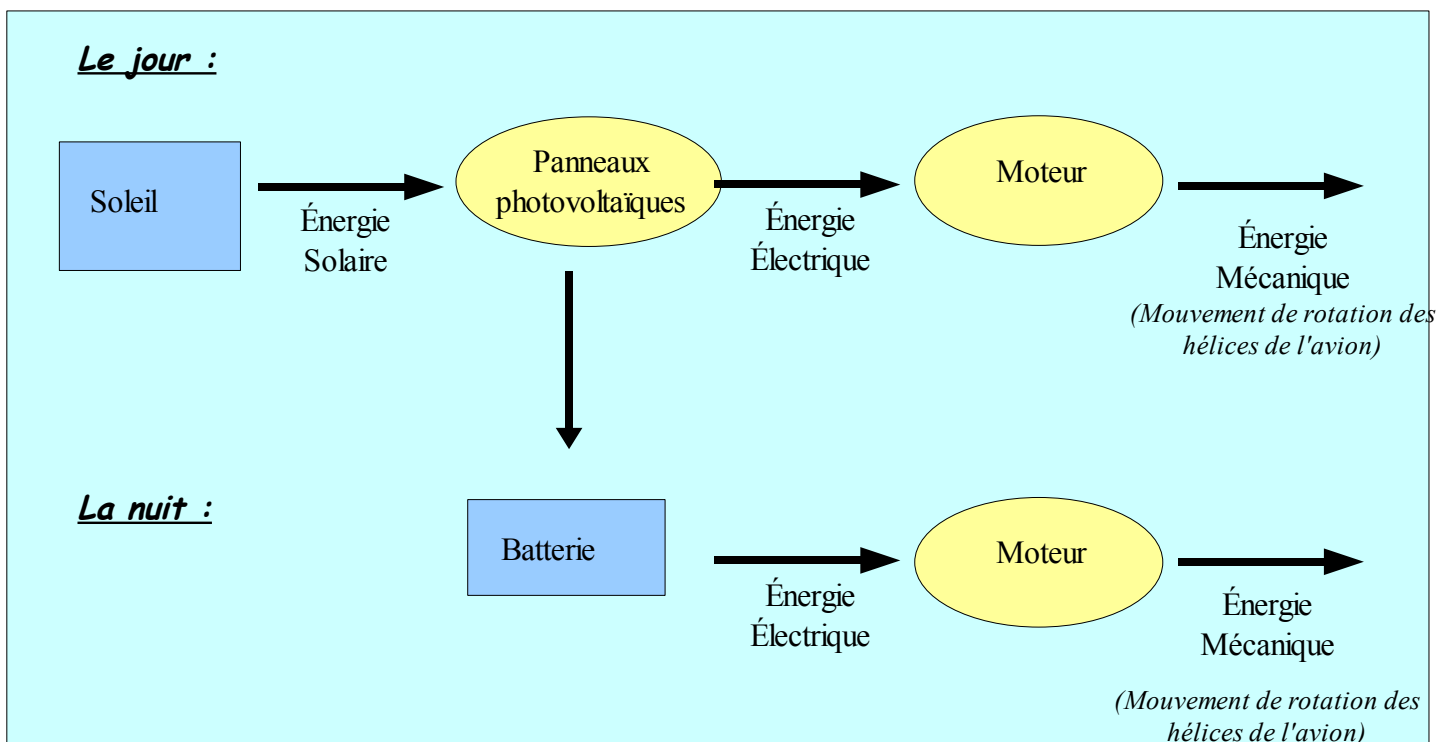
Le jour :

Soleil

Énergie Solaire

Panneaux photovoltaïques

Énergie Électrique

Moteur

Énergie Mécanique

(Mouvement de rotation des hélices de l'avion)

La nuit :

Batterie

Énergie Électrique

Moteur

Énergie Mécanique

(Mouvement de rotation des hélices de l'avion)